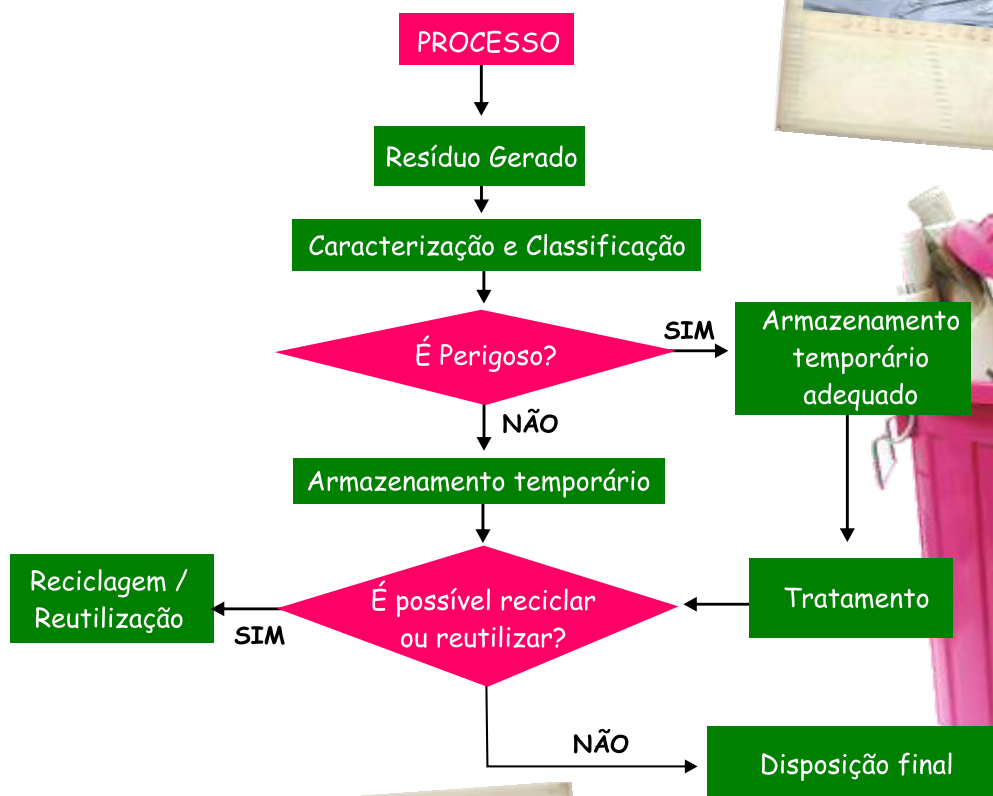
PROCESSO

Resíduo Gerado

Caracterização e Classificação

É Perigoso?

SIM

Armazenamento temporário adequado

NÃO

Armazenamento temporário

Reciclagem / Reutilização

SIM

É possível reciclar ou reutilizar?

Tratamento

NÃO

Disposição final